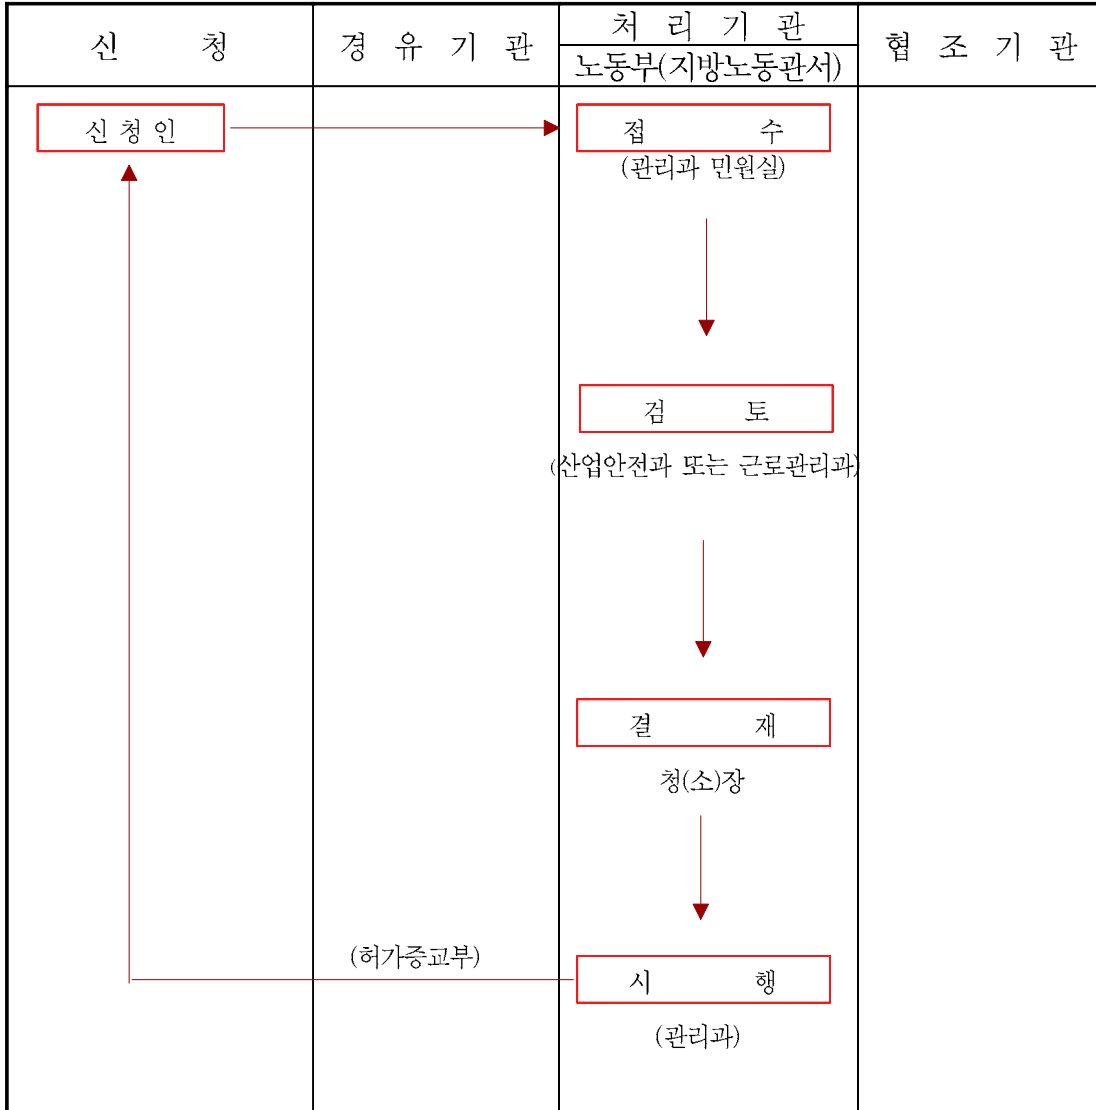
| 신 청 | 경 유 기 관 | 처 리 기 관<br>노동부(지방노동관서) | 협 조 기 관 |
|---|---|---|---|

신청인

접 수
(관리과 민원실)

검 토
(산업안전과 또는 근로관리과)

결 재
청(소)장

(허가증교부)

시 행
(관리과)